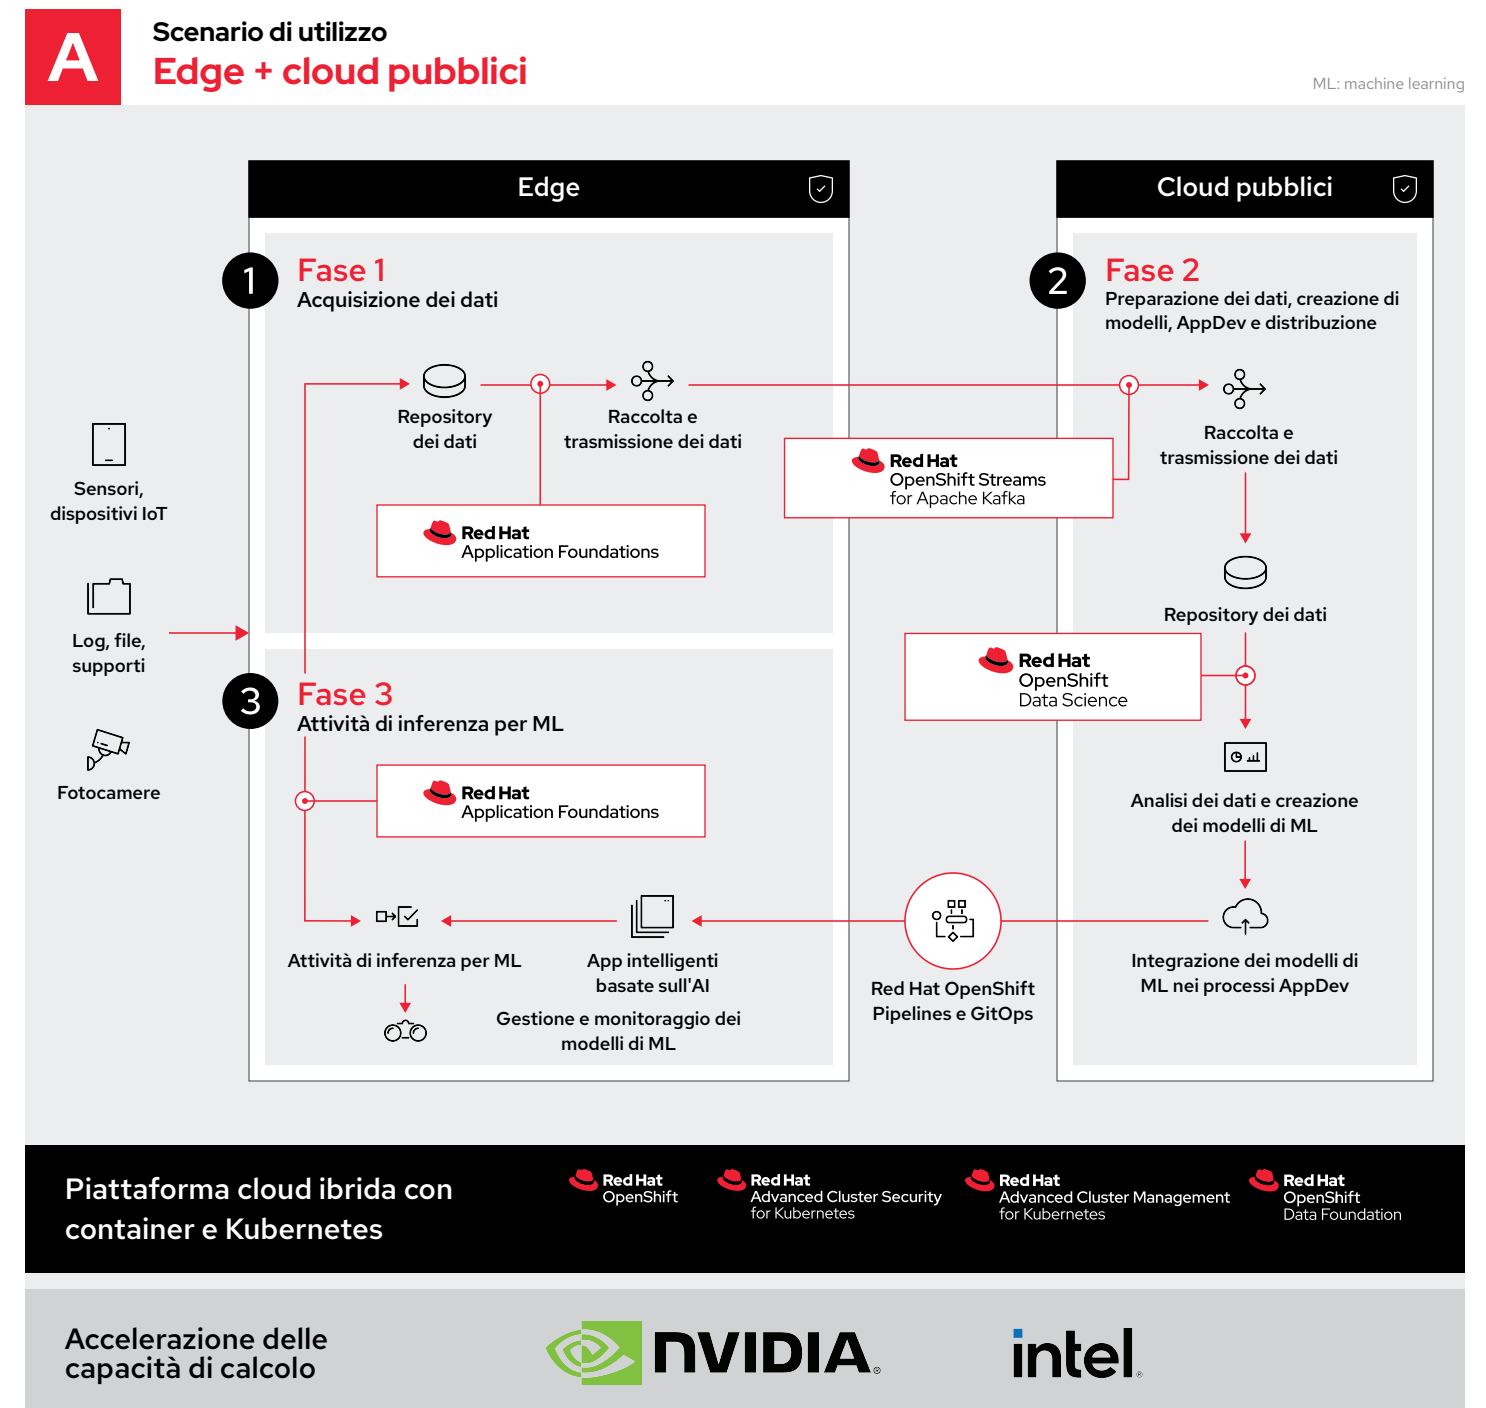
A

Scenario di utilizzo
Edge + cloud pubblici

ML: machine learning

Edge

Cloud pubblici

1
Fase 1
Acquisizione dei dati

2
Fase 2
Preparazione dei dati, creazione di modelli, AppDev e distribuzione

Sensori, dispositivi IoT

Log, file, supporti

Fotocamere

Repository dei dati

Raccolta e trasmissione dei dati

Red Hat
Application Foundations

Red Hat
OpenShift Streams for Apache Kafka

Raccolta e trasmissione dei dati

Repository dei dati

Red Hat
OpenShift
Data Science

Analisi dei dati e creazione dei modelli di ML

3
Fase 3
Attività di inferenza per ML

Red Hat
Application Foundations

Attività di inferenza per ML

App intelligenti basate sull'AI

Gestione e monitoraggio dei modelli di ML

Red Hat OpenShift Pipelines e GitOps

Integrazione dei modelli di ML nei processi AppDev

Piattaforma cloud ibrida con container e Kubernetes

Red Hat
OpenShift

Red Hat
Advanced Cluster Security for Kubernetes

Red Hat
Advanced Cluster Management for Kubernetes

Red Hat
OpenShift
Data Foundation

Accelerazione delle capacità di calcolo

NVIDIA.

intel.